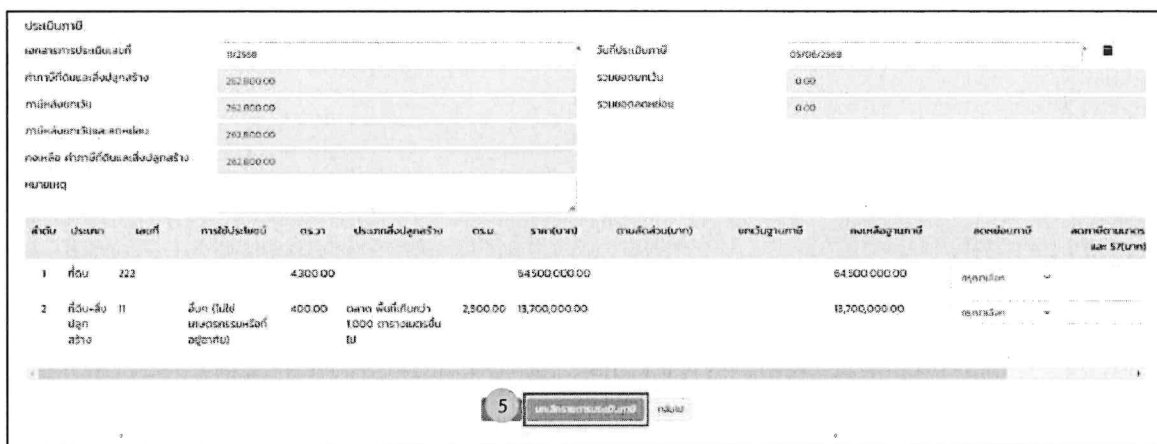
ประเมินภาษี

เลขที่การประเมินเลขที่ 11/2568

วันที่ประเมินภาษี 05/08/2568

ค่าภาษีที่ดินและสิ่งปลูกสร้าง 262,800.00

รวมยอดยกเว้น 0.00

ภาษีหลังยกเว้น 262,800.00

รวมยอดลดหย่อน 0.00

ภาษีหลังยกเว้นและลดหย่อน 262,800.00

คงเหลือ ค่าภาษีที่ดินและสิ่งปลูกสร้าง 262,800.00

หมายเหตุ

| ลำดับ | ประเภท | เลขที่ | การใช้ประโยชน์ | ตร.วา | ประเภทสิ่งปลูกสร้าง | ตร.ม. | ราคา(บาท) | ตามสัดส่วน(บาท) | ยกเว้นฐานภาษี | คงเหลือฐานภาษี | ลดหย่อนภาษี | ลดภาษีตามมาตร และ 57(บาท) |
|---|---|---|---|---|---|---|---|---|---|---|---|---|
| 1 | ที่ดิน | 222 | | 4300.00 | | | 64,500,000.00 | | | 64,500,000.00 | กรุณาเลือก | |
| 2 | ที่ดิน+สิ่งปลูกสร้าง | 11 | อื่นๆ (ไม่ใช่เกษตรกรรมหรือที่อยู่อาศัย) | 400.00 | ตลาด พื้นที่เกินกว่า 1,000 ตารางเมตรขึ้นไป | 2,500.00 | 13,700,000.00 | | | 13,700,000.00 | กรุณาเลือก | |

5 บันทึกรายการประเมินภาษี กลับไป